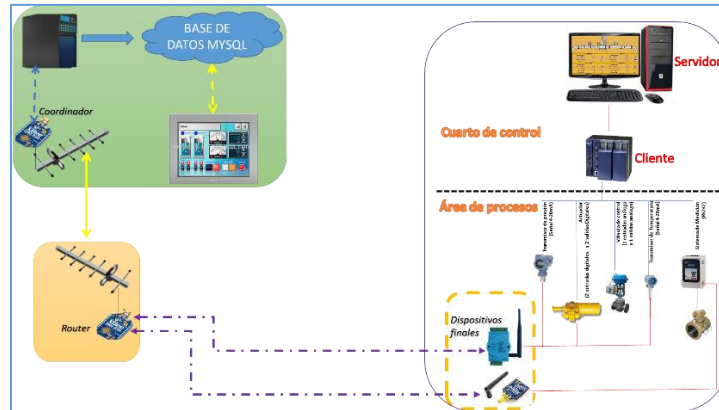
BASE DE DATOS MYSQL

Coordinador

Router

Servidor

Cuarto de control

Cliente

Área de procesos

Transmisor de presión (Serial 4-20mA)

Actuador (2 entradas digitales 2 salidas digitales)

Válvula de control (1 entrada analógica 1 salida analógica)

Transmisor de Temperatura (Serial 4-20mA)

Sistema de Medición (RS-232)

Dispositivos finales